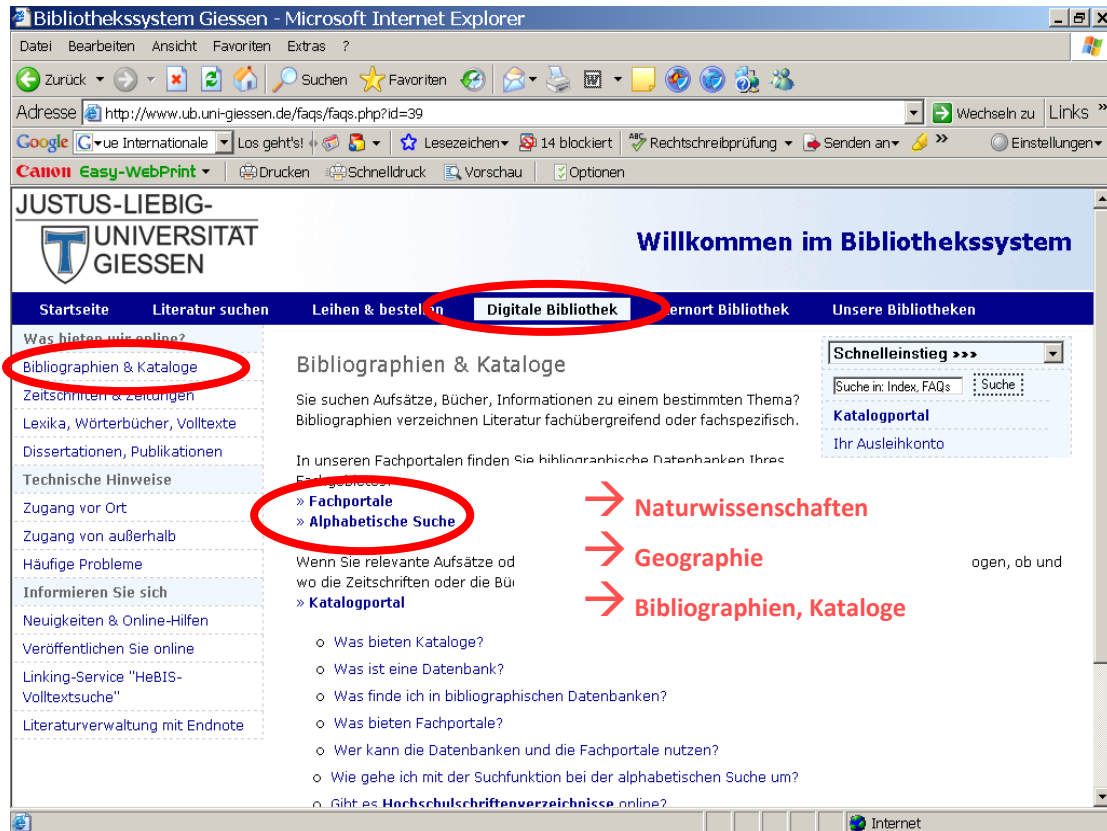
Bibliothekssystem Giessen - Microsoft Internet Explorer

Datei Bearbeiten Ansicht Favoriten Extras ?

Zurück Suchen Favoriten

Adresse http://www.ub.uni-giessen.de/faqs/faqs.php?id=39 Wechseln zu Links »

Google ue Internationale Los geht's! Lesezeichen 14 blockiert Rechtschreibprüfung Senden an » Einstellungen

Canon Easy-WebPrint Drucken Schnelldruck Vorschau Optionen

JUSTUS-LIEBIG-UNIVERSITÄT GIESSEN

Willkommen im Bibliothekssystem

Startseite Literatur suchen Leihen & bestellen Digitale Bibliothek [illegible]ernort Bibliothek Unsere Bibliotheken

Was bieten wir online?
Bibliographien & Kataloge
Zeitschriften & Zeitungen
Lexika, Wörterbücher, Volltexte
Dissertationen, Publikationen
Technische Hinweise
Zugang vor Ort
Zugang von außerhalb
Häufige Probleme
Informieren Sie sich
Neuigkeiten & Online-Hilfen
Veröffentlichen Sie online
Linking-Service "HeBIS-Volltextsuche"
Literaturverwaltung mit Endnote

Bibliographien & Kataloge

Sie suchen Aufsätze, Bücher, Informationen zu einem bestimmten Thema? Bibliographien verzeichnen Literatur fachübergreifend oder fachspezifisch.

In unseren Fachportalen finden Sie bibliographische Datenbanken Ihres Fachgebietes:
» Fachportale
» Alphabetische Suche

Wenn Sie relevante Aufsätze od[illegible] ogen, ob und wo die Zeitschriften oder die Bü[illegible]
» Katalogportal

Naturwissenschaften
Geographie
Bibliographien, Kataloge

Schnelleinstieg »»»
Suche in: Index, FAQs Suche
Katalogportal
Ihr Ausleihkonto

Was bieten Kataloge?
Was ist eine Datenbank?
Was finde ich in bibliographischen Datenbanken?
Was bieten Fachportale?
Wer kann die Datenbanken und die Fachportale nutzen?
Wie gehe ich mit der Suchfunktion bei der alphabetischen Suche um?
Gibt es Hochschulschriftenverzeichnisse online?

Internet